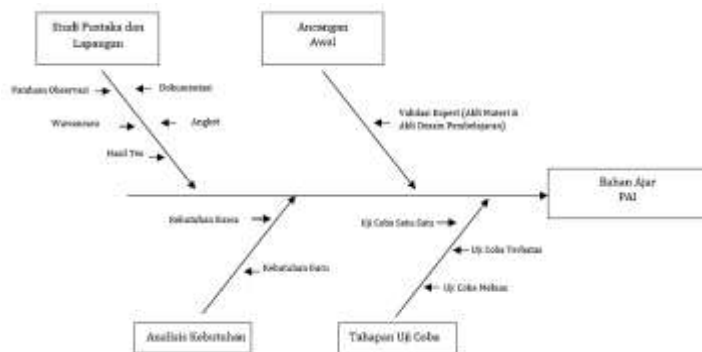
Studi Pustaka dan Lapangan

Rancangan Awal

Panduan Observasi

Dokumentasi

Wawancara

Angket

Hasil Tes

Validasi Expert (Ahli Materi & Ahli Desain Pembelajaran)

Bahan Ajar PAI

Kebutuhan Siswa

Uji Coba Satu-Satu

Uji Coba Terbatas

Kebutuhan Guru

Uji Coba Meluas

Analisis Kebutuhan

Tahapan Uji Coba